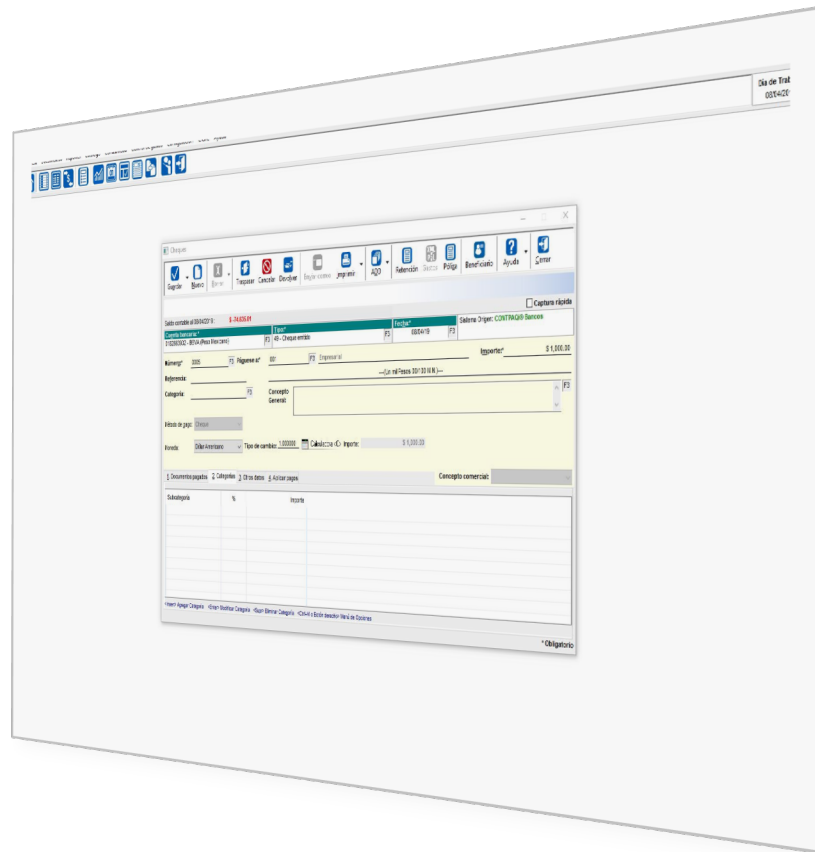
Día de Trab
08/04/20

Cheques

Guardar Nuevo Borrar Traspasar Cancelar Devolver Asignar cuentas Imprimir ADD Retención Bancos Póliza Beneficiario Ayuda Cerrar

Captura rápida

Saldo contable al 08/04/2019: $ -74,635.01

Cuenta bancaria * 3102809002 - BBVA (Peso Mexicano) F3
Tipo * 49 - Cheque emitido F3
Fecha * 08/04/19 F3
Sistema Origen: CONTPAQi® Bancos

Número * 0005 F3 Páguese a * 001 F3 Empresa lid
Importe * $ 1,000.00
---(Un mil Pesos 00/100 M.N.)---

Referencia:
Categoría: F3
Concepto General: F3

Método de pago: Cheque

Moneda: Dólar Americano Tipo de cambio: 1.000000 Calculadora <D> Importe: $ 1,000.00

1 Documentos pagados 2 Categorías 3 Otros datos 4 Asociar pagos
Concepto comercial:

| Subcategoría | % | Importe |
|---|---|---|

<Insert> Agregar Categoría <Enter> Modificar Categoría <Supr> Eliminar Categoría <Ctrl+A> Botón derecho> Menú de Opciones

* Obligatorio